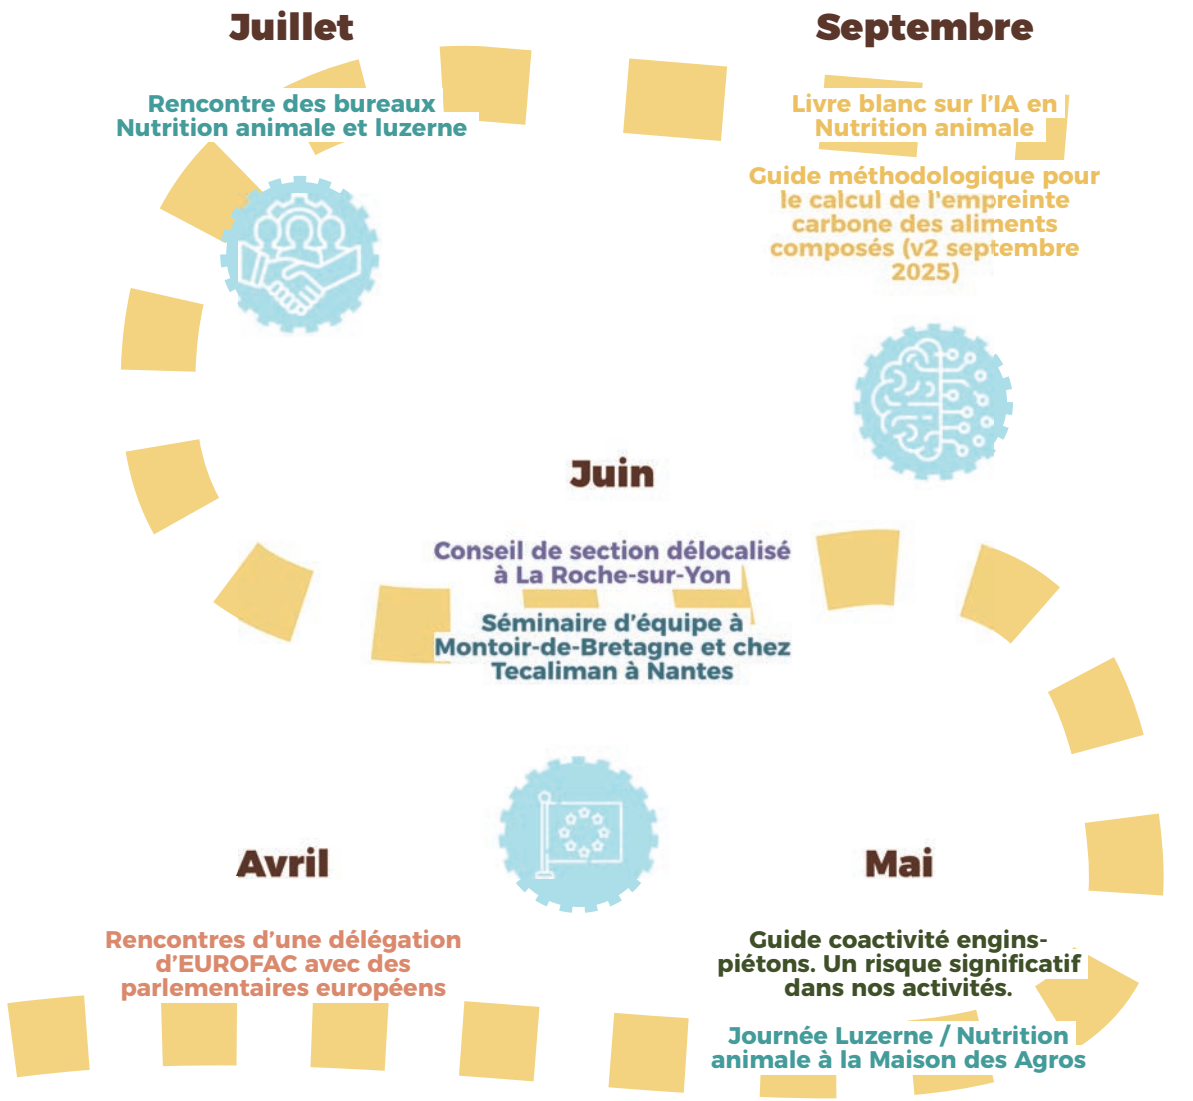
Juillet

Rencontre des bureaux Nutrition animale et luzerne

Septembre

Livre blanc sur l'IA en Nutrition animale

Guide méthodologique pour le calcul de l'empreinte carbone des aliments composés (v2 septembre 2025)

Juin

Conseil de section délocalisé à La Roche-sur-Yon

Séminaire d'équipe à Montoir-de-Bretagne et chez Tecaliman à Nantes

Avril

Rencontres d'une délégation d'EUROFAC avec des parlementaires européens

Mai

Guide coactivité engins-piétons. Un risque significatif dans nos activités.

Journée Luzerne / Nutrition animale à la Maison des Agros